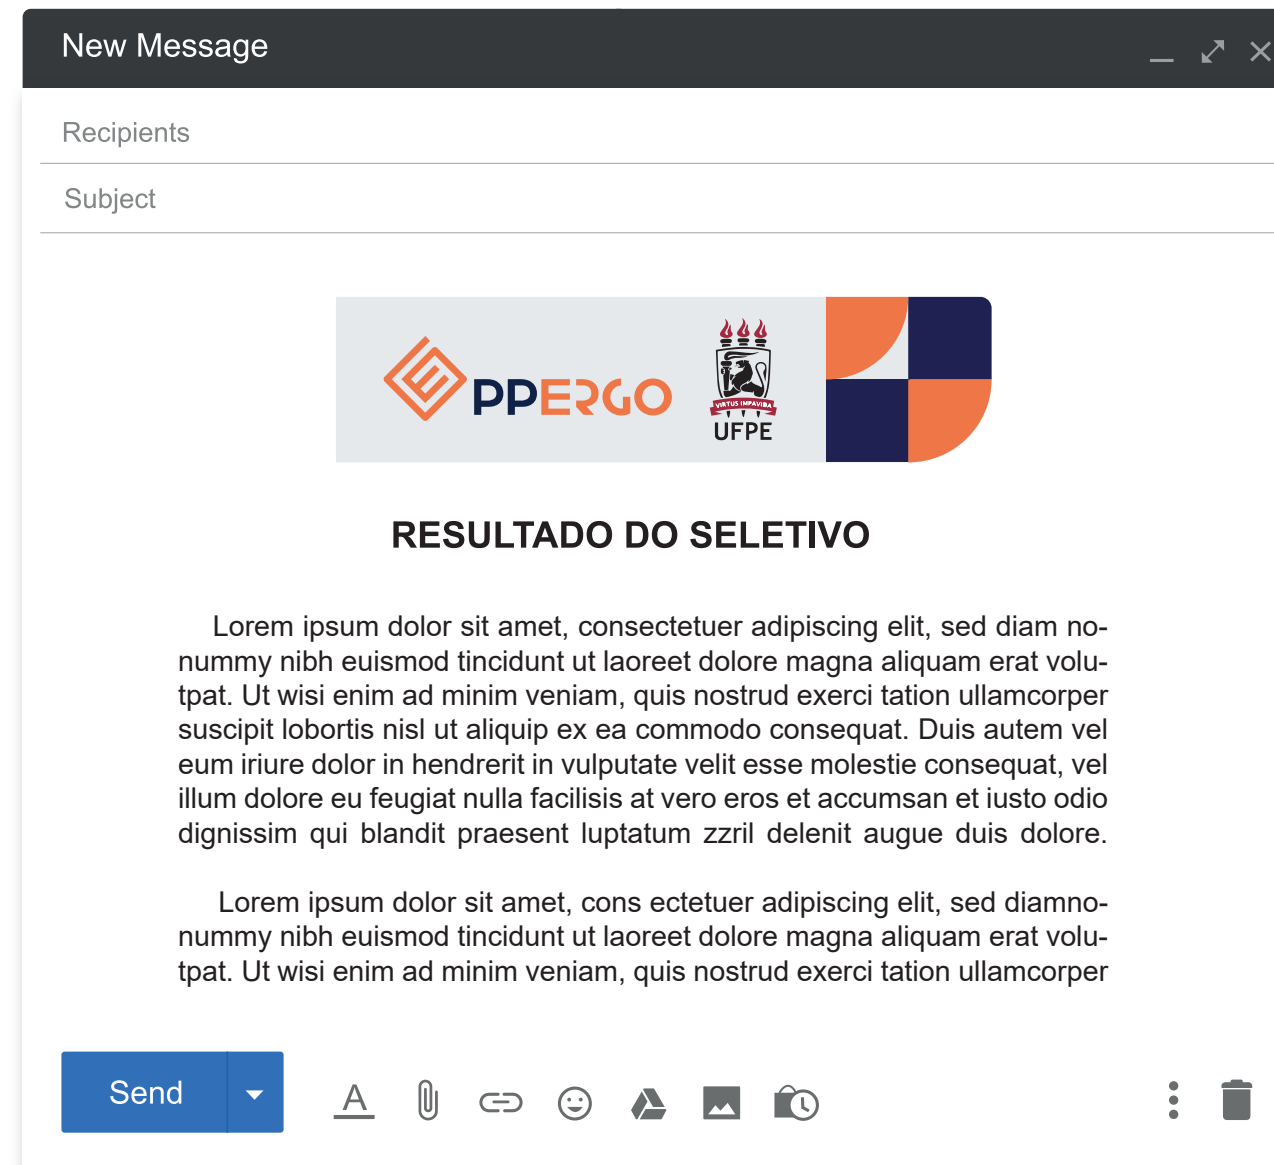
New Message

Recipients

Subject

PPERGO

VIRTUS IMPAVIDA

UFPE

RESULTADO DO SELETIVO

Lorem ipsum dolor sit amet, consectetuer adipiscing elit, sed diam nonummy nibh euismod tincidunt ut laoreet dolore magna aliquam erat volutpat. Ut wisi enim ad minim veniam, quis nostrud exerci tation ullamcorper suscipit lobortis nisl ut aliquip ex ea commodo consequat. Duis autem vel eum iriure dolor in hendrerit in vulputate velit esse molestie consequat, vel illum dolore eu feugiat nulla facilisis at vero eros et accumsan et iusto odio dignissim qui blandit praesent luptatum zzril delenit augue duis dolore.

Lorem ipsum dolor sit amet, cons ectetuer adipiscing elit, sed diamnonummy nibh euismod tincidunt ut laoreet dolore magna aliquam erat volutpat. Ut wisi enim ad minim veniam, quis nostrud exerci tation ullamcorper

Send

A